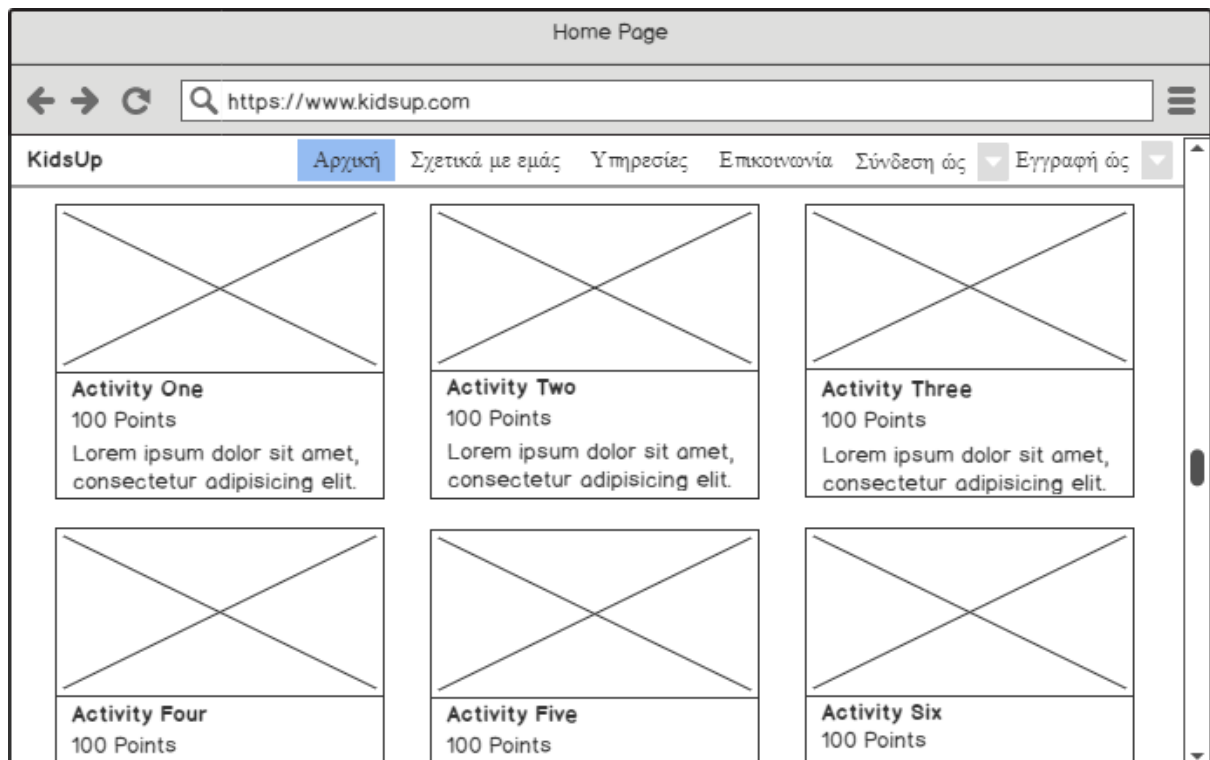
Home Page

https://www.kidsup.com

KidsUp

Αρχική Σχετικά με εμάς Υπηρεσίες Επικοινωνία Σύνδεση ώς Εγγραφή ώς

Activity One
100 Points
Lorem ipsum dolor sit amet, consectetur adipisicing elit.

Activity Two
100 Points
Lorem ipsum dolor sit amet, consectetur adipisicing elit.

Activity Three
100 Points
Lorem ipsum dolor sit amet, consectetur adipisicing elit.

Activity Four
100 Points

Activity Five
100 Points

Activity Six
100 Points